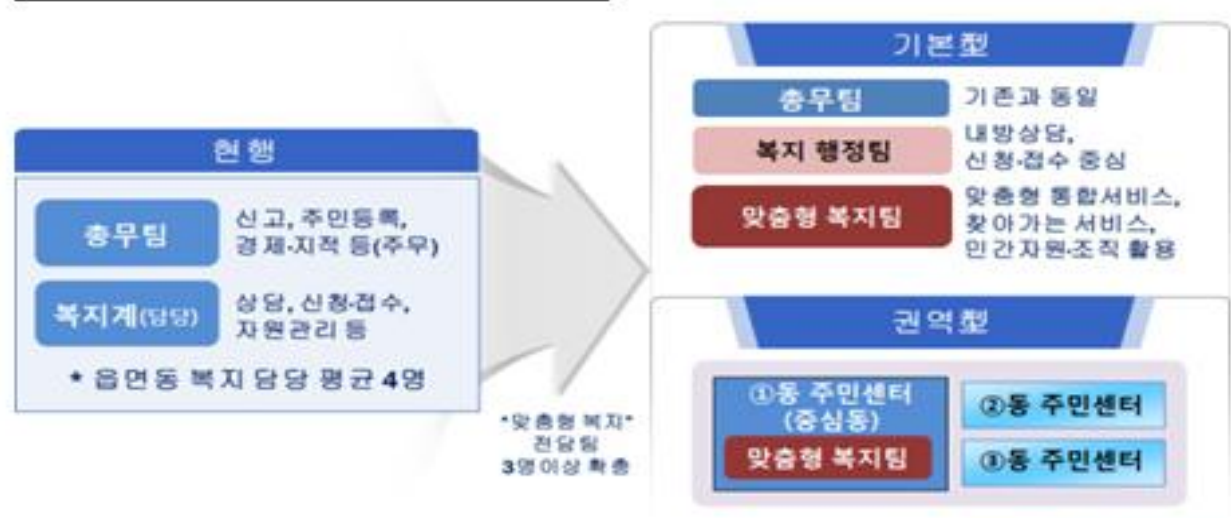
현행

총무팀 신고, 주민등록, 경제·지적 등(주무)

복지계(담당) 상담, 신청·접수, 자원관리 등

* 읍면동 복지 담당 평균 4명

"맞춤형 복지" 전담팀 3명이상 확충

기본형

총무팀 기존과 동일

복지 행정팀 내방상담, 신청·접수 중심

맞춤형 복지팀 맞춤형 통합서비스, 찾아가는 서비스, 민간자원·조직 활용

권역형

①동 주민센터 (중심동)

맞춤형 복지팀

②동 주민센터

③동 주민센터